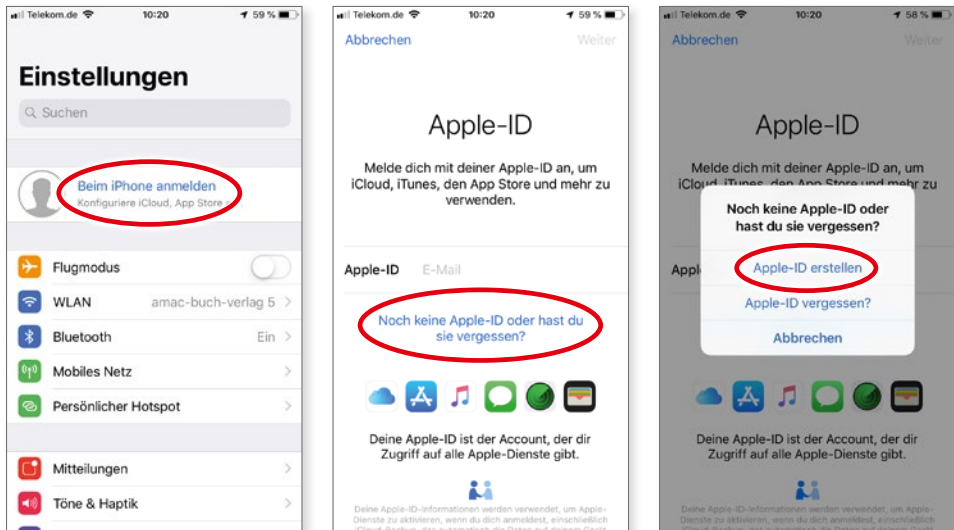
Telekom.de 10:20 59 %

Einstellungen

Suchen

Beim iPhone anmelden
Konfiguriere iCloud, App Store

Flugmodus

WLAN amac-buch-verlag 5

Bluetooth Ein

Mobiles Netz

Persönlicher Hotspot

Mitteilungen

Töne & Haptik

Telekom.de 10:20 59 %

Abbrechen Weiter

Apple-ID

Melde dich mit deiner Apple-ID an, um iCloud, iTunes, den App Store und mehr zu verwenden.

Apple-ID E-Mail

Noch keine Apple-ID oder hast du sie vergessen?

Deine Apple-ID ist der Account, der dir Zugriff auf alle Apple-Dienste gibt.

Deine Apple-ID-Informationen werden verwendet, um Apple-Dienste zu aktivieren, wenn du dich anmeldest, einschließlich

Telekom.de 10:20 58 %

Abbrechen Weiter

Apple-ID

Melde dich mit deiner Apple-ID an, um iCloud, iTunes, den App Store und mehr zu

Noch keine Apple-ID oder hast du sie vergessen?

Apple-ID erstellen

Apple-ID vergessen?

Abbrechen

Apple

Deine Apple-ID ist der Account, der dir Zugriff auf alle Apple-Dienste gibt.

Deine Apple-ID-Informationen werden verwendet, um Apple-Dienste zu aktivieren, wenn du dich anmeldest, einschließlich